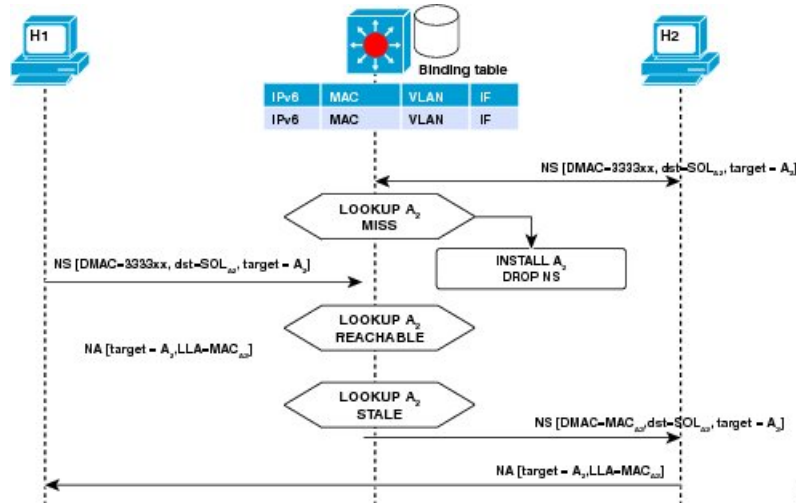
H1

Binding table

H2

| IPv6 | MAC | VLAN | IF |
|---|---|---|---|
| IPv6 | MAC | VLAN | IF |

NS [DMAC=3333xx, dst=SOL$_{A2}$, target = A$_2$]

LOOKUP A$_2$
MISS

NS [DMAC=3333xx, dst=SOL$_{A2}$, target = A$_2$]

INSTALL A$_2$
DROP NS

LOOKUP A$_2$
REACHABLE

NA [target = A$_2$,LLA=MAC$_{A2}$]

LOOKUP A$_2$
STALE

NS [DMAC=MAC$_{A2}$,dst=SOL$_{A2}$, target = A$_2$]

NA [target = A$_2$,LLA=MAC$_{A2}$]